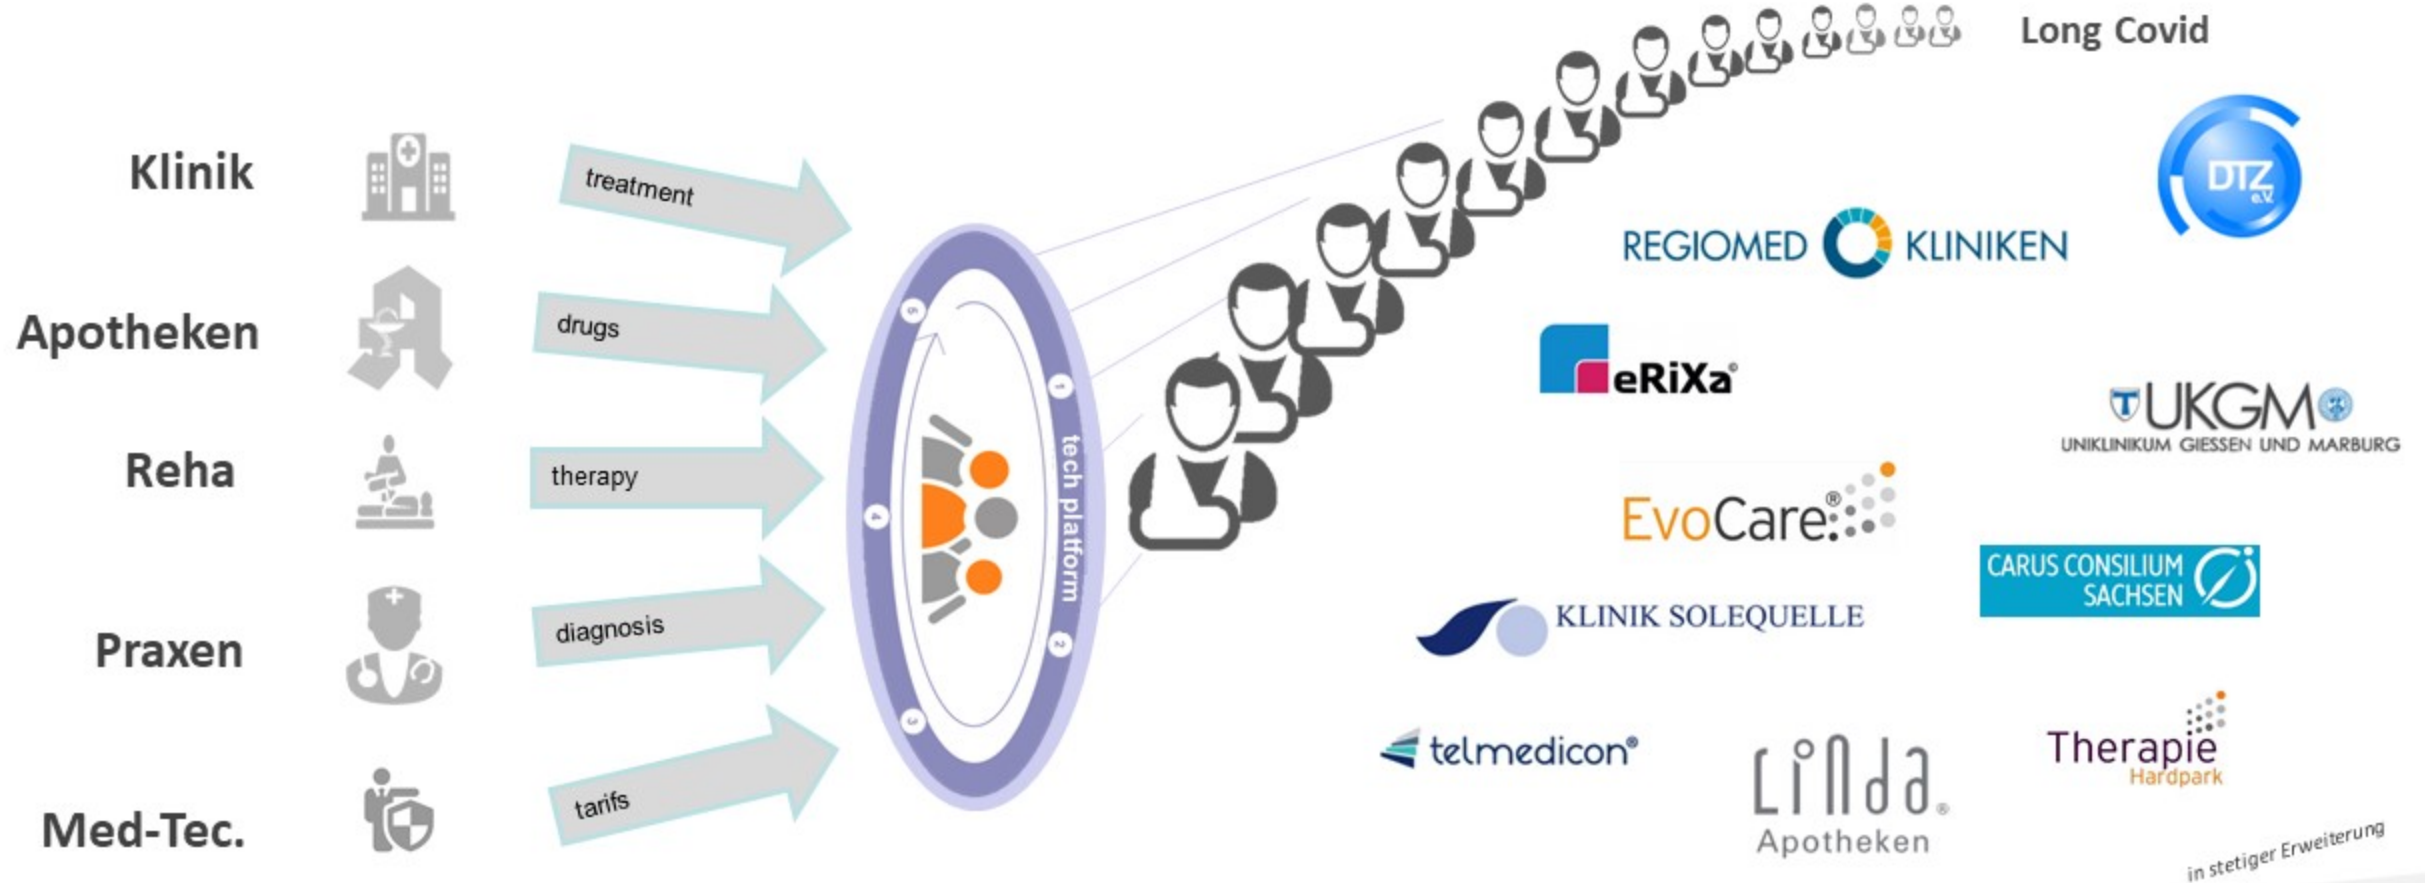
Long Covid

Klinik
treatment

Apotheken
drugs

Reha
therapy

Praxen
diagnosis

Med-Tec.
tarifs

tech platform

1
2
3
4
5

DTZ e.V.

REGIOMED KLINIKEN

eRiXa®

UKGM
UNIKLINIKUM GIESSEN UND MARBURG

EvoCare®

CARUS CONSILIUM SACHSEN

KLINIK SOLEQUELLE

telmedicon®

Linda® Apotheken

Therapie Hardpark

in stetiger Erweiterung